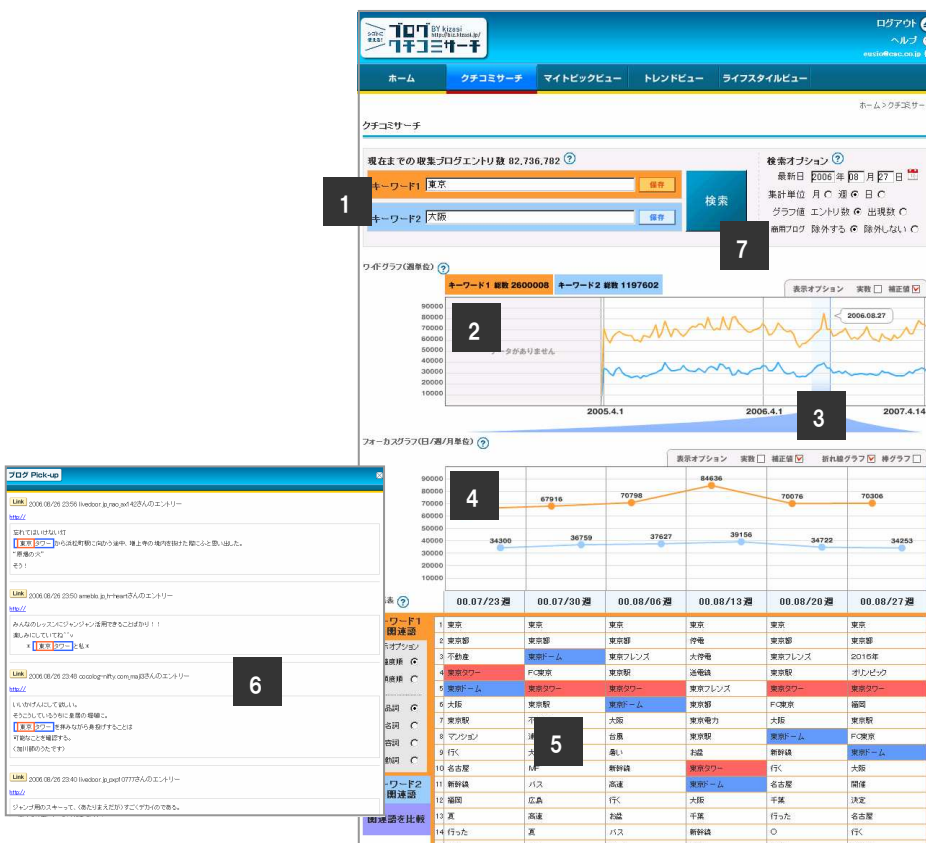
シゴトに使える! ブログ BY kizasi http://biz.kizasi.jp/ クチコミサーチ

ログアウト
ヘルプ
essio@csc.co.jp

ホーム | クチコミサーチ | マイトピックビュー | トレンドビュー | ライフスタイルビュー

ホーム > クチコミサーチ

クチコミサーチ

現在までの収集ブログエントリ数 82,736,782 ?

キーワード1 東京 保存
キーワード2 大阪 保存

検索

検索オプション ?
最新日 2006 年 08 月 27 日
集計単位 月 週 日
グラフ値 エントリ数 出現数
商用ブログ 除外する 除外しない

1
7

ワイドグラフ(週単位) ?
キーワード1 総数 2600008 | キーワード2 総数 1197602
表示オプション 実数 補正値
90000
80000
70000
60000
50000
40000
30000
20000
10000
データがありません
2006.08.27
2005.4.1 2006.4.1 2007.4.14

2
3

フォーカスグラフ(日/週/月単位) ?
表示オプション 実数 補正値 折れ線グラフ 棒グラフ
90000
80000
70000
60000
50000
40000
30000
20000
10000
67916 70798 84636 70076 70306
34300 36759 37627 39156 34722 34253

4

関連語表 ?

| | 00.07/23週 | 00.07/30週 | 00.08/06週 | 00.08/13週 | 00.08/20週 | 00.08/27週 |
|---|---|---|---|---|---|---|
| 1 | 東京 | 東京 | 東京 | 東京 | 東京 | 東京 |
| 2 | 東京都 | 東京都 | 東京都 | 停電 | 東京都 | 東京都 |
| 3 | 不動産 | 東京ドーム | 東京フレンズ | 大停電 | 東京フレンズ | 2016年 |
| 4 | 東京タワー | FC東京 | 東京駅 | 送電線 | 東京駅 | オリンピック |
| 5 | 東京ドーム | 東京タワー | 東京タワー | 東京フレンズ | 東京タワー | 東京タワー |
| 6 | 大阪 | 東京駅 | 東京ドーム | 東京都 | FC東京 | 福岡 |
| 7 | 東京駅 | 不 | 大阪 | 東京電力 | 大阪 | 東京駅 |
| 8 | マンション | 浦 | 台風 | 東京駅 | 東京ドーム | FC東京 |
| 9 | 行く | 大 | 暑い | お盆 | 新幹線 | 東京ドーム |
| 10 | 名古屋 | M | 新幹線 | 東京タワー | 行く | 大阪 |
| 11 | 新幹線 | バス | 高速 | 東京ドーム | 名古屋 | 開催 |
| 12 | 福岡 | 広島 | 行く | 大阪 | 千葉 | 決定 |
| 13 | 夏 | 高速 | お盆 | 千葉 | 行った | 名古屋 |
| 14 | 行った | 夏 | バス | 新幹線 | ○ | 行く |

キーワード1 関連語
表示オプション
関連語を比較

5

ブログ Pick-up

Link 2006.08/26 23:56 livedoor.jp_nao_sx142さんのエントリー
http://
忘れてはいけない!!
東京タワーから浜松町駅に向かう途中、増上寺の境内を抜けた際にふと思い出した。
"原爆の火"
そう!

Link 2006.08/26 23:50 ameblo.jp_h-heartさんのエントリー
http://
みんなのレッスンにジャンジャン活用できることばかり!!
楽しみにしていてね^v
x 東京タワーと私 x

Link 2006.08/26 23:48 cocolog-nifty.com_maj03さんのエントリー
http://
いいかげんにして欲しい。
そうこうしているうちに皇居の報道に。
東京タワーを挟みながら身投げすることは
可能なことを確認する。
(加川師のうたです)

Link 2006.08/26 23:40 livedoor.jp_pxpf0777さんのエントリー
http://
ジャンプ用のスキーって、(あたりまえだが)すごくデカイのである。

6